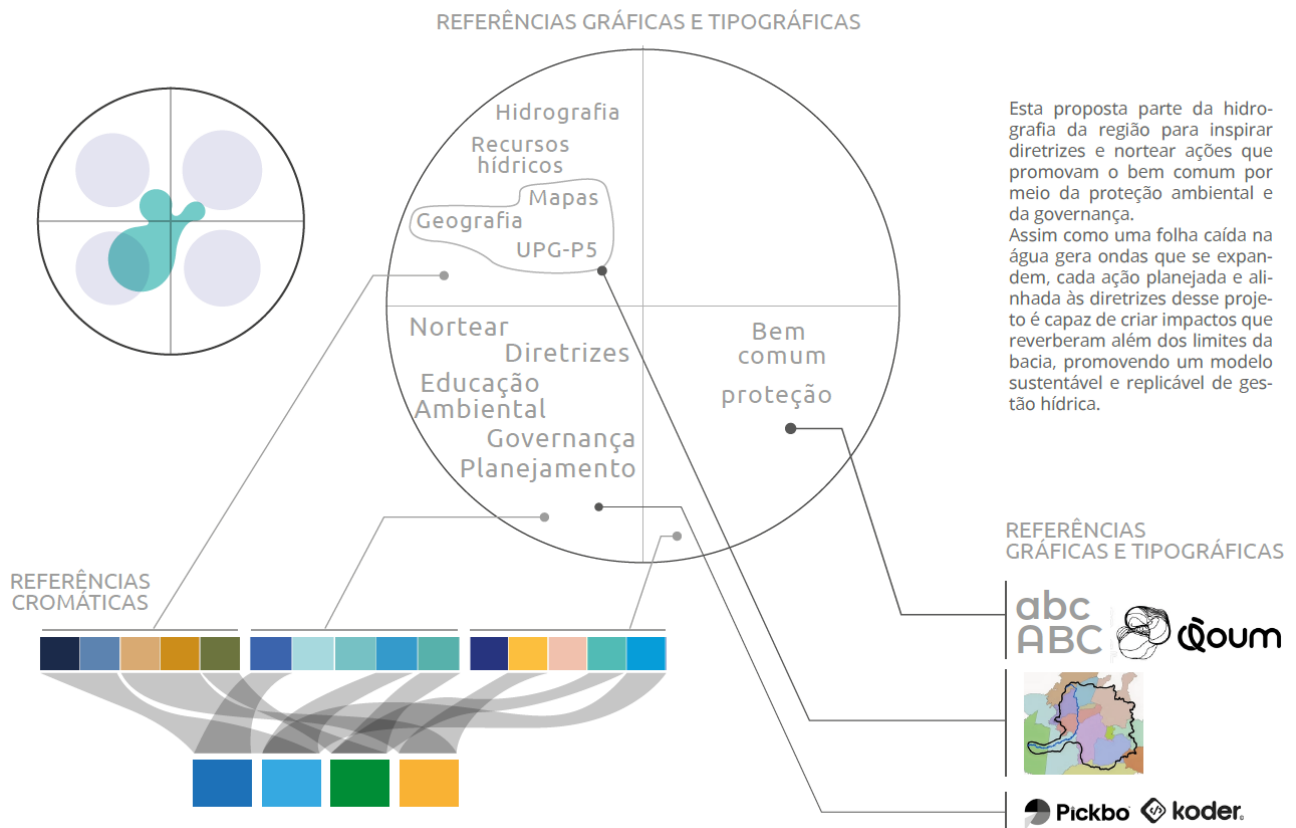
REFERÊNCIAS GRÁFICAS E TIPOGRÁFICAS

Hidrografia
Recursos hídricos
Mapas
Geografia
UPG-P5

Nortear
Diretrizes
Educação Ambiental
Governança
Planejamento

Bem comum
proteção

Esta proposta parte da hidrografia da região para inspirar diretrizes e nortear ações que promovam o bem comum por meio da proteção ambiental e da governança.
Assim como uma folha caída na água gera ondas que se expandem, cada ação planejada e alinhada às diretrizes desse projeto é capaz de criar impactos que reverberam além dos limites da bacia, promovendo um modelo sustentável e replicável de gestão hídrica.

REFERÊNCIAS GRÁFICAS E TIPOGRÁFICAS

abc
ABC
Qoum

REFERÊNCIAS CROMÁTICAS

Pickbo
koder.